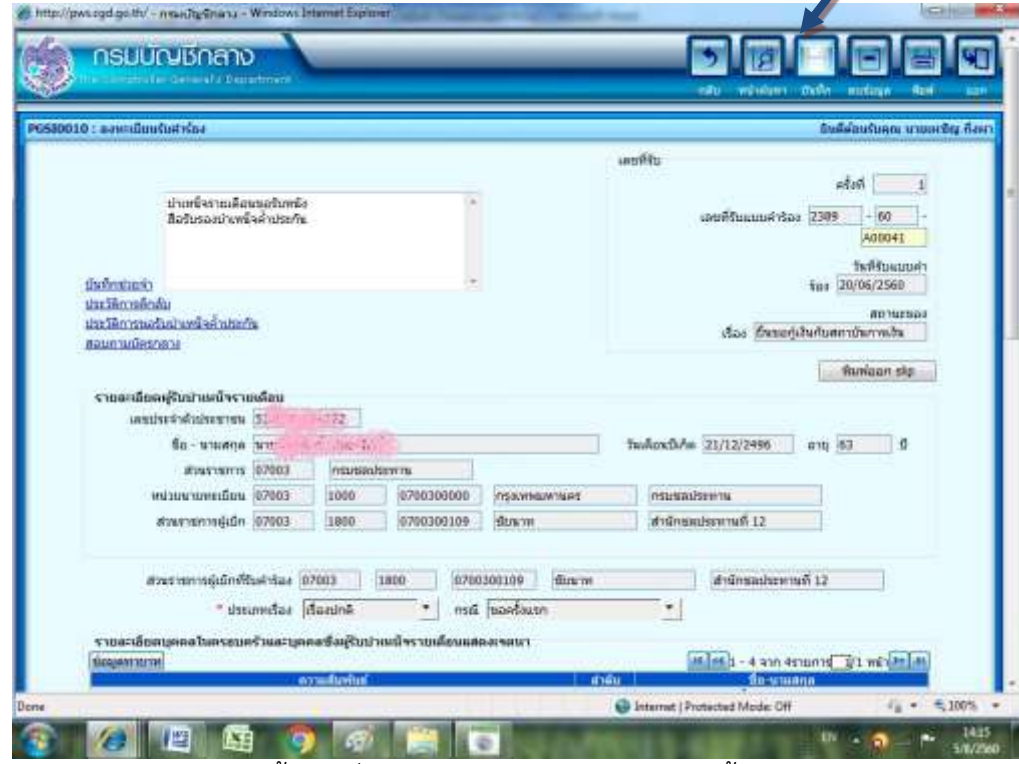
http://pws.cgd.go.th/ - กรมบัญชีกลาง - Windows Internet Explorer

กรมบัญชีกลาง
The Comptroller General's Department

กลับ หน้าหลัก บันทึก ยกเลิก พิมพ์ ออก

PG580010 : ลงทะเบียนรับคำร้อง

ยินดีต้อนรับคุณ นายผาชัย กิ่งผา

เลขที่รับ

ครั้งที่ 1

เลขที่รับแบบคำร้อง 2309 - 60 - A00041

วันที่รับแบบคำร้อง 20/06/2560

สถานะของเรื่อง ถึงขอกู้เงินกับสถาบันการเงิน

บำเหน็จรายเดือนขอรับหนังสือรับรองบำเหน็จค้ำประกัน

บันทึกช่วยจำ
ประวัติการติดตาม
ประวัติการขอรับบำเหน็จค้ำประกัน
สอบถามข้อมูลกลาง

พิมพ์ออก slip

รายละเอียดผู้รับบำเหน็จรายเดือน

เลขประจำตัวประชาชน 31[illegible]72

ชื่อ - นามสกุล นา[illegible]

วันเดือนปีเกิด 21/12/2496 อายุ 63 ปี

ส่วนราชการ 07003 กรมชลประทาน

หน่วยงานขอเบิก 07003 1000 0700300000 กรุงเทพมหานคร กรมชลประทาน

ส่วนราชการผู้เบิก 07003 1800 0700300109 ชัยนาท สำนักชลประทานที่ 12

ส่วนราชการผู้เบิกที่รับคำร้อง 07003 1800 0700300109 ชัยนาท สำนักชลประทานที่ 12

* ประเภทเรื่อง เรื่องปกติ กรณี ขอครั้งแรก

รายละเอียดบุคคลในครอบครัวและบุคคลซึ่งผู้รับบำเหน็จรายเดือนแสดงเจตนา

ข้อมูลทายาท

1 - 4 จาก 4รายการ 1/1 หน้า

ความสัมพันธ์ ลำดับ ชื่อ-นามสกุล

Done

Internet | Protected Mode: Off

100%

14:15
5/8/2560